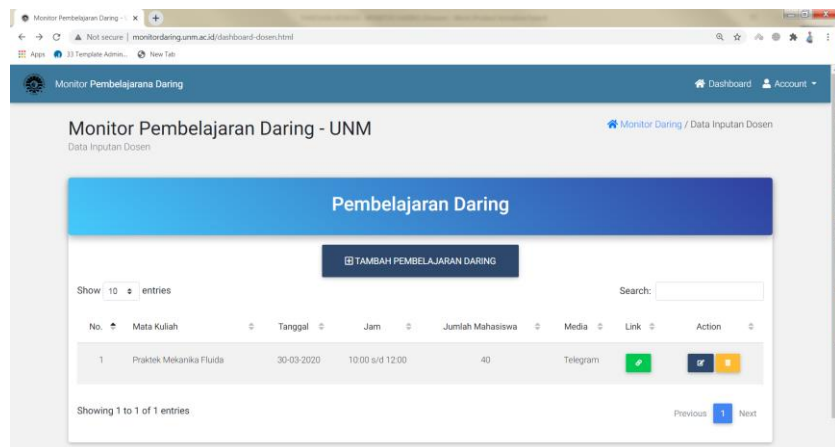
Monitor Pembelajaran Daring - ×

Not secure | monitordaring.unm.ac.id/dashboard-dosen.html

Apps 33 Template Admin... New Tab

Monitor Pembelajarana Daring

Dashboard Account

Monitor Pembelajaran Daring - UNM

Data Inputan Dosen

Monitor Daring / Data Inputan Dosen

Pembelajaran Daring

TAMBAH PEMBELAJARAN DARING

Show 10 entries

Search:

| No. | Mata Kuliah | Tanggal | Jam | Jumlah Mahasiswa | Media | Link | Action |
|---|---|---|---|---|---|---|---|
| 1 | Praktek Mekanika Fluida | 30-03-2020 | 10:00 s/d 12:00 | 40 | Telegram | | |

Showing 1 to 1 of 1 entries

Previous 1 Next